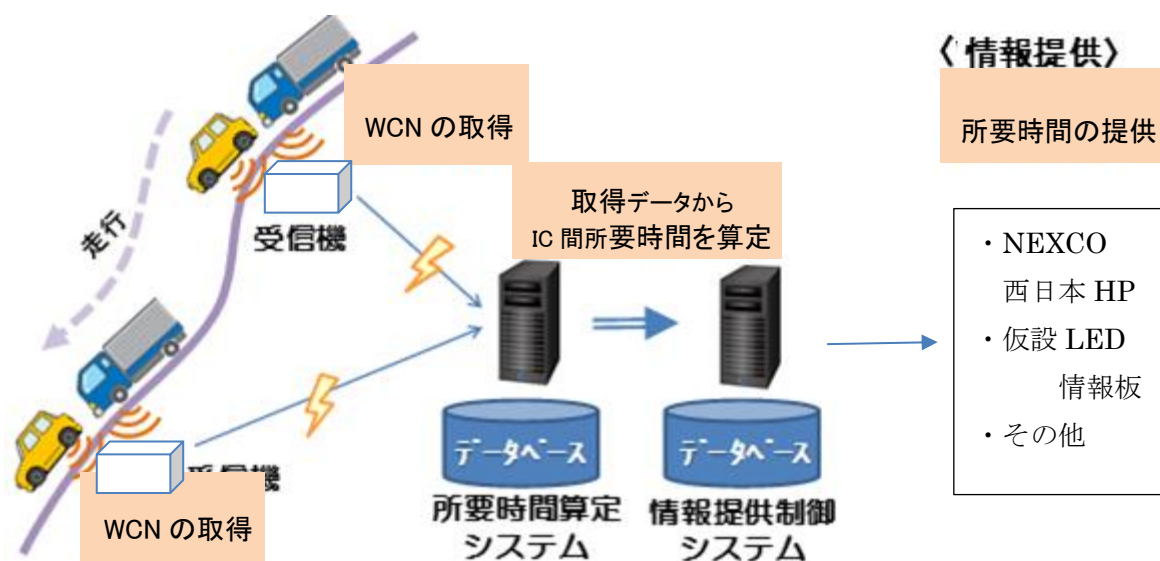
〈情報提供〉

走行

WCN の取得

受信機

取得データから
IC 間所要時間を算定

所要時間の提供

・NEXCO
西日本 HP
・仮設 LED
情報板
・その他

データベース

データベース

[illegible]

WCN の取得

所要時間算定
システム

情報提供制御
システム